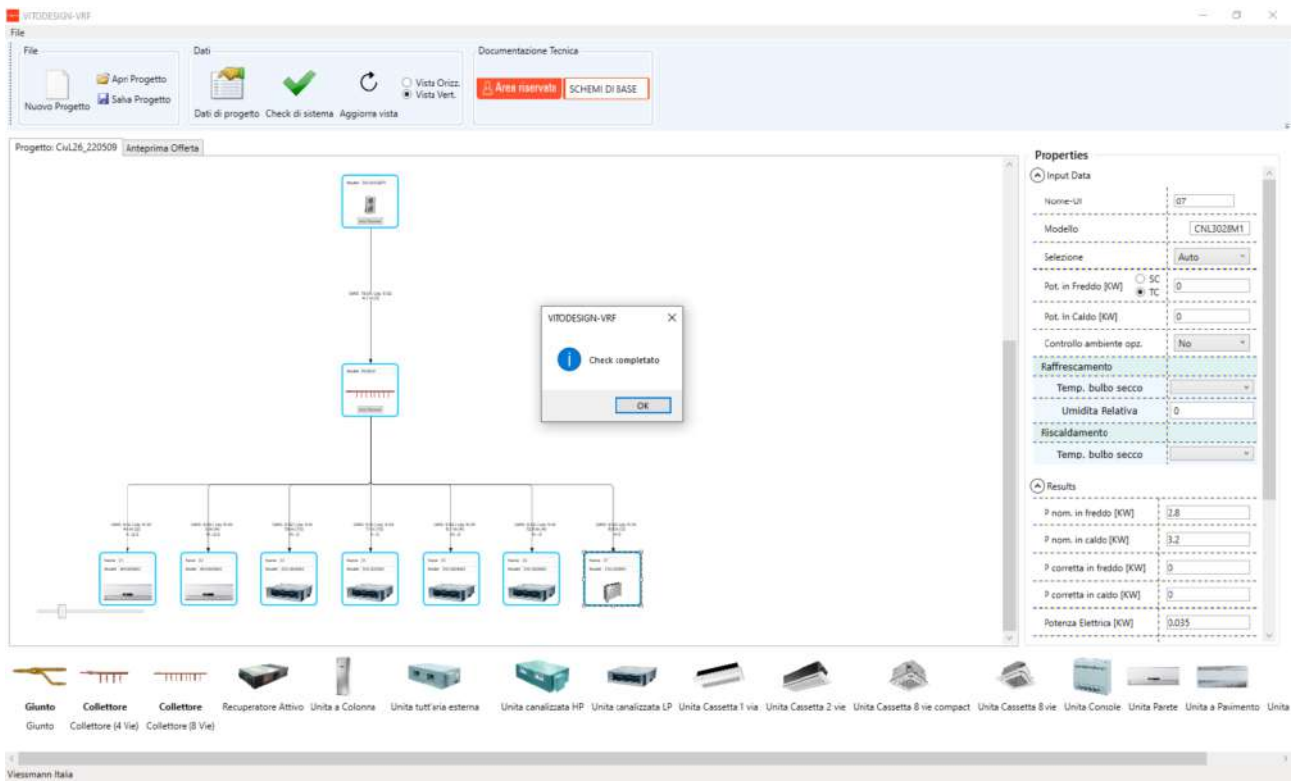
VITODESIGN-VRF

File

File
Nuovo Progetto
Apri Progetto
Salva Progetto

Dati
Dati di progetto
Check di sistema
Aggiorna vista
Vista Orizz.
Vista Vert.

Documentazione Tecnica
Area riservata
SCHEMI DI BASE

Progetto: CivL26_220509
Anteprima Offerta

VITODESIGN-VRF
Check completato
OK

Properties
Input Data
Nome-UI | 07
Modello | CNL3028M1
Selezione | Auto
Pot. in Freddo [KW] | SC TC | 0
Pot. In Caldo [KW] | 0
Controllo ambiente opz. | No
Raffrescamento
Temp. bulbo secco
Umidita Relativa | 0
Riscaldamento
Temp. bulbo secco

Results
P nom. in freddo [KW] | 2.8
P nom. in caldo [KW] | 3.2
P corretta in freddo [KW] | 0
P corretta in caldo [KW] | 0
Potenza Elettrica [KW] | 0.035

Giunto
Giunto
Collettore
Collettore (4 Vie)
Collettore
Collettore (8 Vie)
Recuperatore Attivo
Unita a Colonna
Unita tutt'aria esterna
Unita canalizzata HP
Unita canalizzata LP
Unita Cassetta 1 via
Unita Cassetta 2 vie
Unita Cassetta 8 vie compact
Unita Cassetta 8 vie
Unita Console
Unita Parete
Unita a Pavimento
Unita

Viessmann Italia